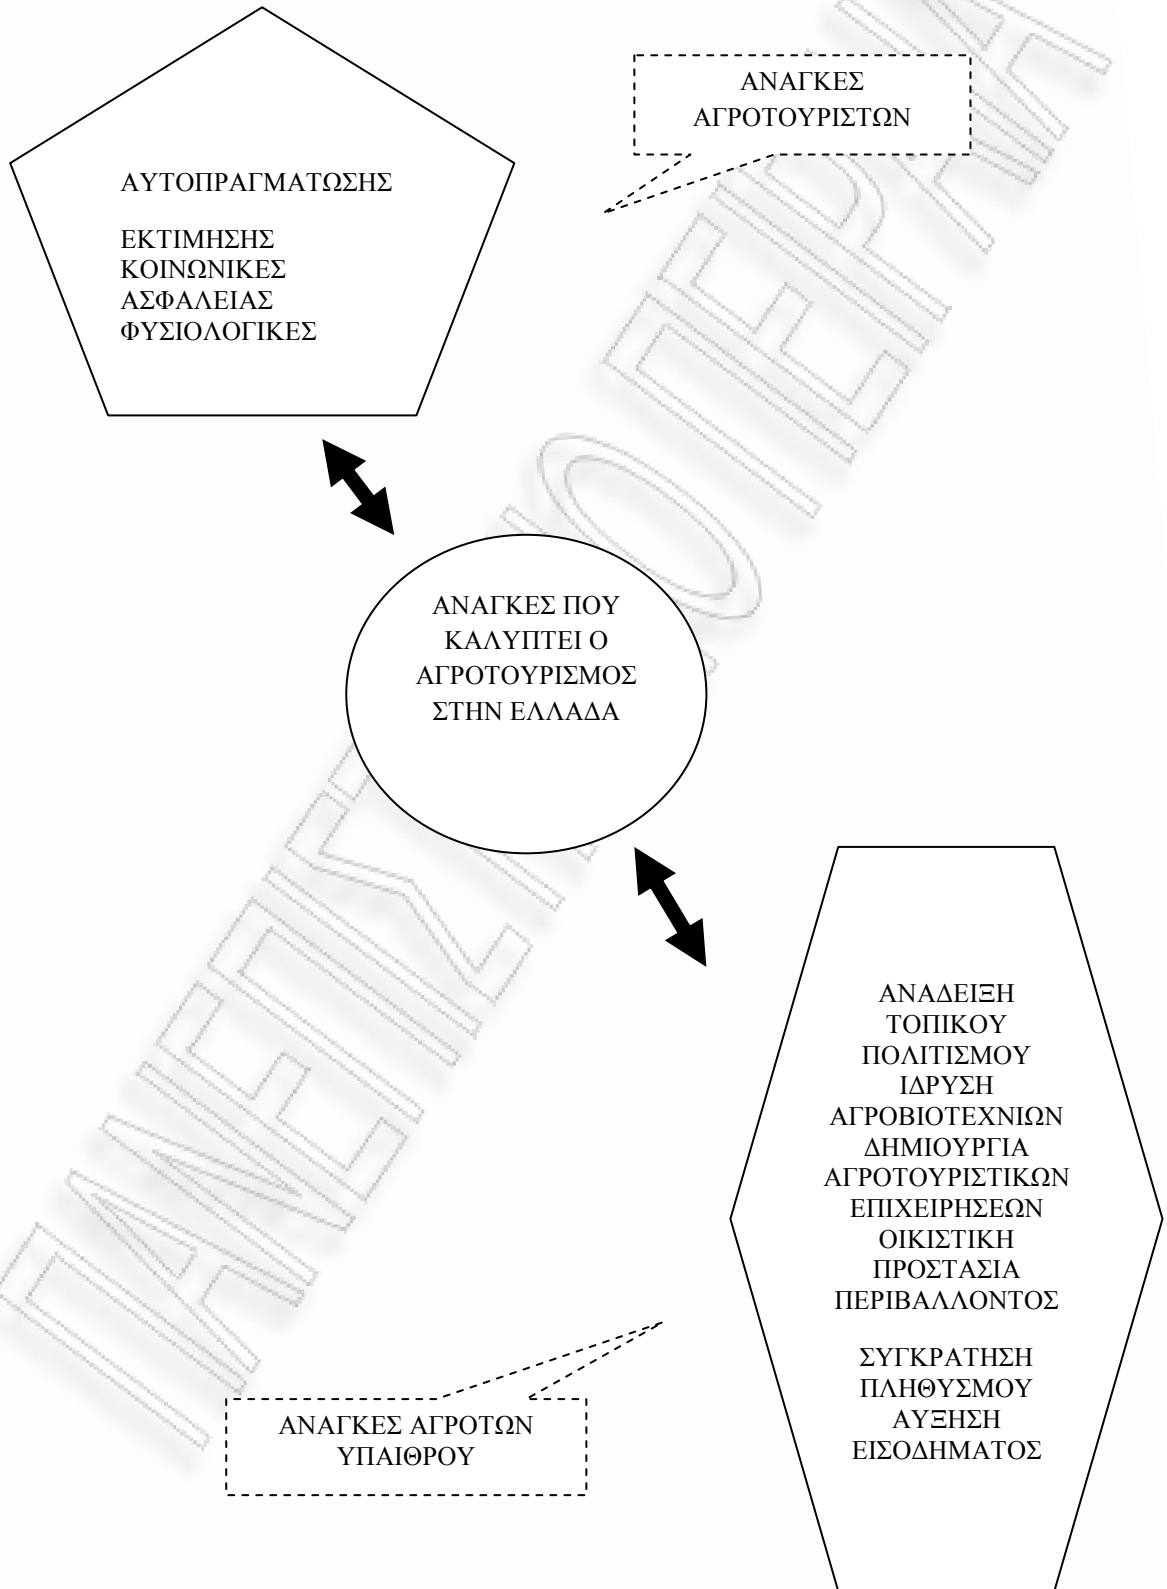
ΑΝΑΓΚΕΣ ΑΓΡΟΤΟΥΡΙΣΤΩΝ

ΑΥΤΟΠΡΑΓΜΑΤΩΣΗΣ

ΕΚΤΙΜΗΣΗΣ
ΚΟΙΝΩΝΙΚΕΣ
ΑΣΦΑΛΕΙΑΣ
ΦΥΣΙΟΛΟΓΙΚΕΣ

ΑΝΑΓΚΕΣ ΠΟΥ ΚΑΛΥΠΤΕΙ Ο ΑΓΡΟΤΟΥΡΙΣΜΟΣ ΣΤΗΝ ΕΛΛΑΔΑ

ΑΝΑΔΕΙΞΗ ΤΟΠΙΚΟΥ ΠΟΛΙΤΙΣΜΟΥ
ΙΔΡΥΣΗ ΑΓΡΟΒΙΟΤΕΧΝΙΩΝ
ΔΗΜΙΟΥΡΓΙΑ ΑΓΡΟΤΟΥΡΙΣΤΙΚΩΝ ΕΠΙΧΕΙΡΗΣΕΩΝ
ΟΙΚΙΣΤΙΚΗ ΠΡΟΣΤΑΣΙΑ ΠΕΡΙΒΑΛΛΟΝΤΟΣ

ΣΥΓΚΡΑΤΗΣΗ ΠΛΗΘΥΣΜΟΥ
ΑΥΞΗΣΗ ΕΙΣΟΔΗΜΑΤΟΣ

ΑΝΑΓΚΕΣ ΑΓΡΟΤΩΝ ΥΠΑΙΘΡΟΥ